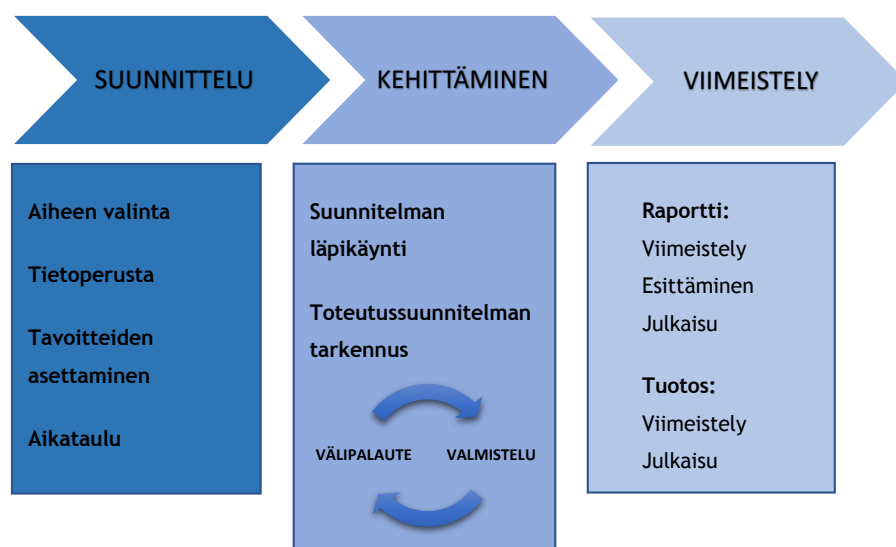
SUUNNITTELU

KEHITTÄMINEN

VIIMEISTELY

Aiheen valinta

Tietoperusta

Tavoitteiden asettaminen

Aikataulu

Suunnitelman läpikäynti

Toteutussuunnitelman tarkennus

VÄLIPALAUTE

VALMISTELU

Raportti:
Viimeistely
Esittäminen
Julkaisu

Tuotos:
Viimeistely
Julkaisu